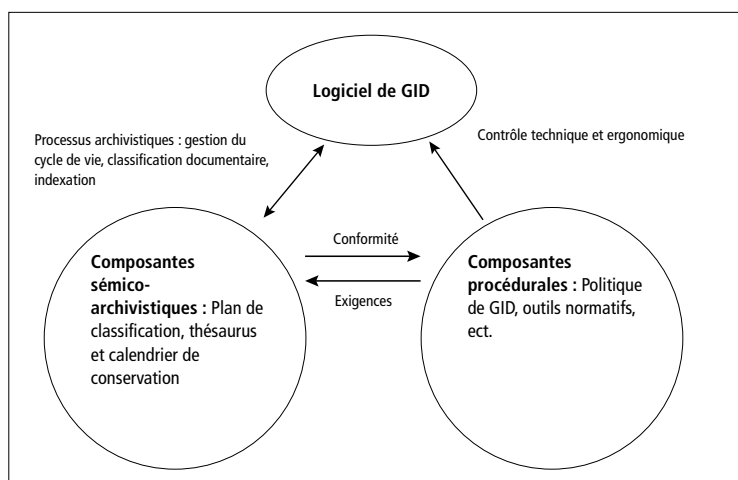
Logiciel de GID

Processus archivistiques : gestion du cycle de vie, classification documentaire, indexation

Contrôle technique et ergonomique

Conformité

Exigences

Composantes sémico-archivistiques : Plan de classification, thésaurus et calendrier de conservation

Composantes procédurales : Politique de GID, outils normatifs, ect.